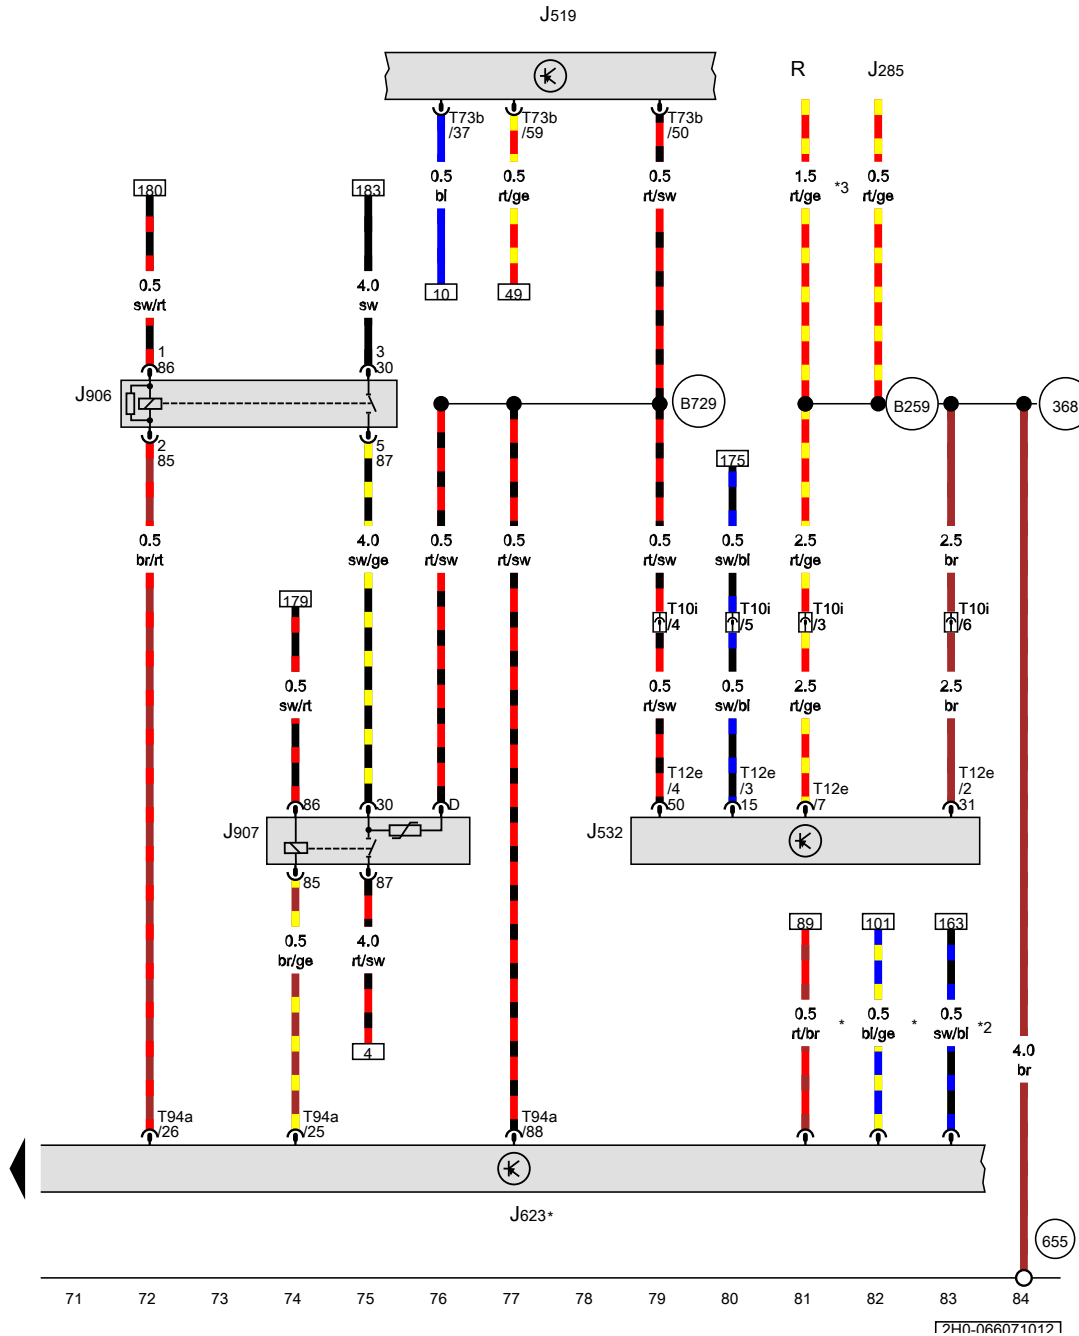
J519

R J285

T73b /37 T73b /59 T73b /50

180 183

0.5 bl 0.5 rt/ge 0.5 rt/sw 1.5 rt/ge *3 0.5 rt/ge

0.5 sw/rt 4.0 sw

10 49

1 86 3 30

J906

B729 B259 368

2 85 5 87

175

0.5 br/rt 4.0 sw/ge 0.5 rt/sw 0.5 rt/sw 0.5 rt/sw 0.5 sw/bl 2.5 rt/ge 2.5 br

T10i /4 T10i /5 T10i /3 T10i /6

179

0.5 sw/rt

0.5 rt/sw 0.5 sw/bl 2.5 rt/ge 2.5 br

T12e /4 50 T12e /3 15 T12e 7 T12e /2 31

86 30 D

J907 J532

85 87

89 101 163

0.5 br/ge 4.0 rt/sw

0.5 rt/br * 0.5 bl/ge * 0.5 sw/bl *2

4.0 br

4

T94a /26 T94a /25 T94a /88

J623*

655

71 72 73 74 75 76 77 78 79 80 81 82 83 84

2H0-066071012